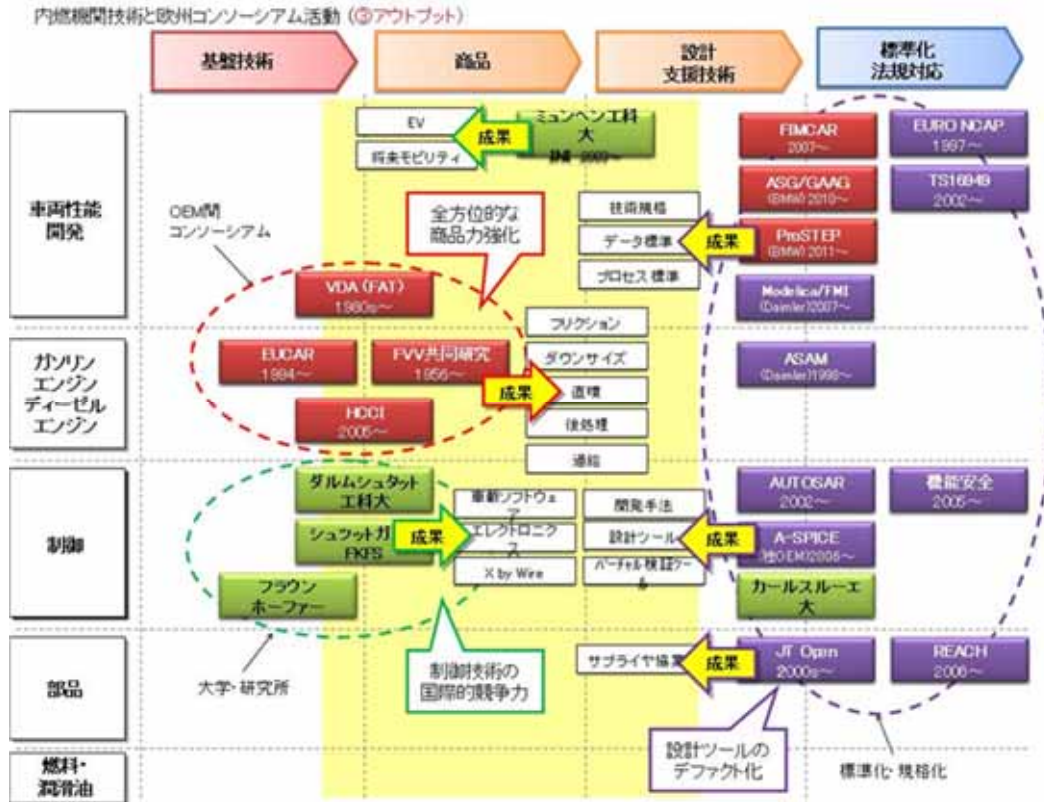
内燃機関技術と欧州コンソーシアム活動（③アウトプット）

基盤技術

商品

設計支援技術

標準化法規対応

車両性能開発

ガソリンエンジンディーゼルエンジン

制御

部品

燃料・潤滑油

EV

将来モビリティ

成果

ミュンヘン工科大
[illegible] 2009~

FBMCAR
2007~

EURO NCAP
1997~

ASG/GAAG
(BMW) 2010~

TS16949
2002~

OEM間コンソーシアム

全方位的な商品力強化

技術規格

データ標準

成果

ProSTEP
(BMW) 2011~

プロセス標準

VDA (FAT)
1980s~

Modelica/FMI
(Daimler)2007~

フリクション

ダウンサイズ

EUCAR
1994~

FVV共同研究
1956~

ASAM
(Daimler)1998~

成果

直噴

後処理

HCCI
2005~

過給

ダルムシュタット工科大

車載ソフトウェア

開発手法

AUTOSAR
2002~

機能安全
2005~

シュツットガルトFKFS

成果

エレクトロニクス

設計ツール

成果

A-SPICE
独OEM2005~

X by Wire

バーチャル検証ツール

フラウンホーファー

カールスルーエ大

サプライヤ協業

成果

JT Open
2000s~

REACH
2006~

大学・研究所

制御技術の国際的競争力

設計ツールのデファクト化

標準化・規格化